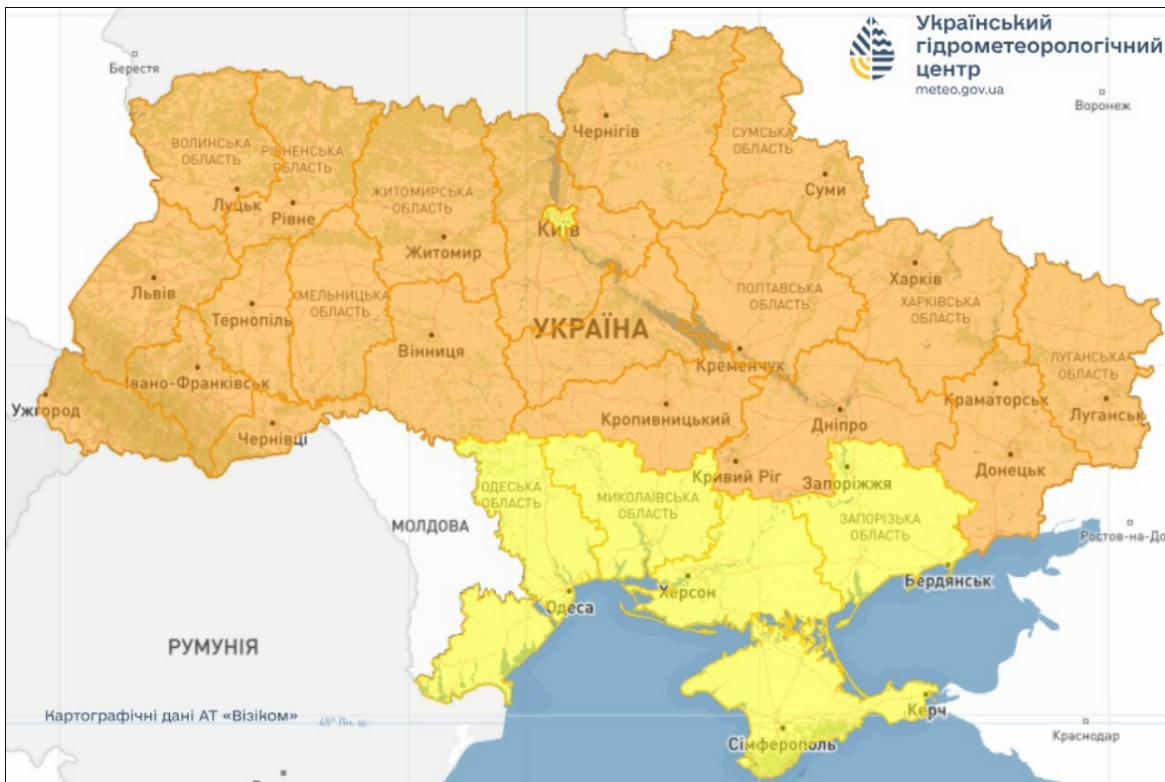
Український гідрометеорологічний центр
meteo.gov.ua

Берестя
Воронеж
ВОЛИНСЬКА ОБЛАСТЬ
РІВНЕНСЬКА ОБЛАСТЬ
ЖИТОМИРСЬКА ОБЛАСТЬ
Чернігів
СУМСЬКА ОБЛАСТЬ
Суми
Луцьк
Рівне
Житомир
Київ
Львів
Тернопіль
ХМЕЛЬНИЦЬКА ОБЛАСТЬ
УКРАЇНА
ПОЛТАВСЬКА ОБЛАСТЬ
Харків
ХАРКІВСЬКА ОБЛАСТЬ
ЛУГАНСЬКА ОБЛАСТЬ
Вінниця
Кременчук
Івано-Франківськ
Ужгород
Чернівці
Кропивницький
Дніпро
Краматорськ
Луганськ
Кривий Ріг
Запоріжжя
Донецьк
ОДЕСЬКА ОБЛАСТЬ
МИКОЛАЇВСЬКА ОБЛАСТЬ
ЗАПОРІЗЬКА ОБЛАСТЬ
МОЛДОВА
Ростов-на-Дон
Бердянськ
Одеса
Херсон
РУМУНІЯ
Картографічні дані АТ «Візіком»
45° Пн. ш.
Керч
Краснодар
Сімферополь